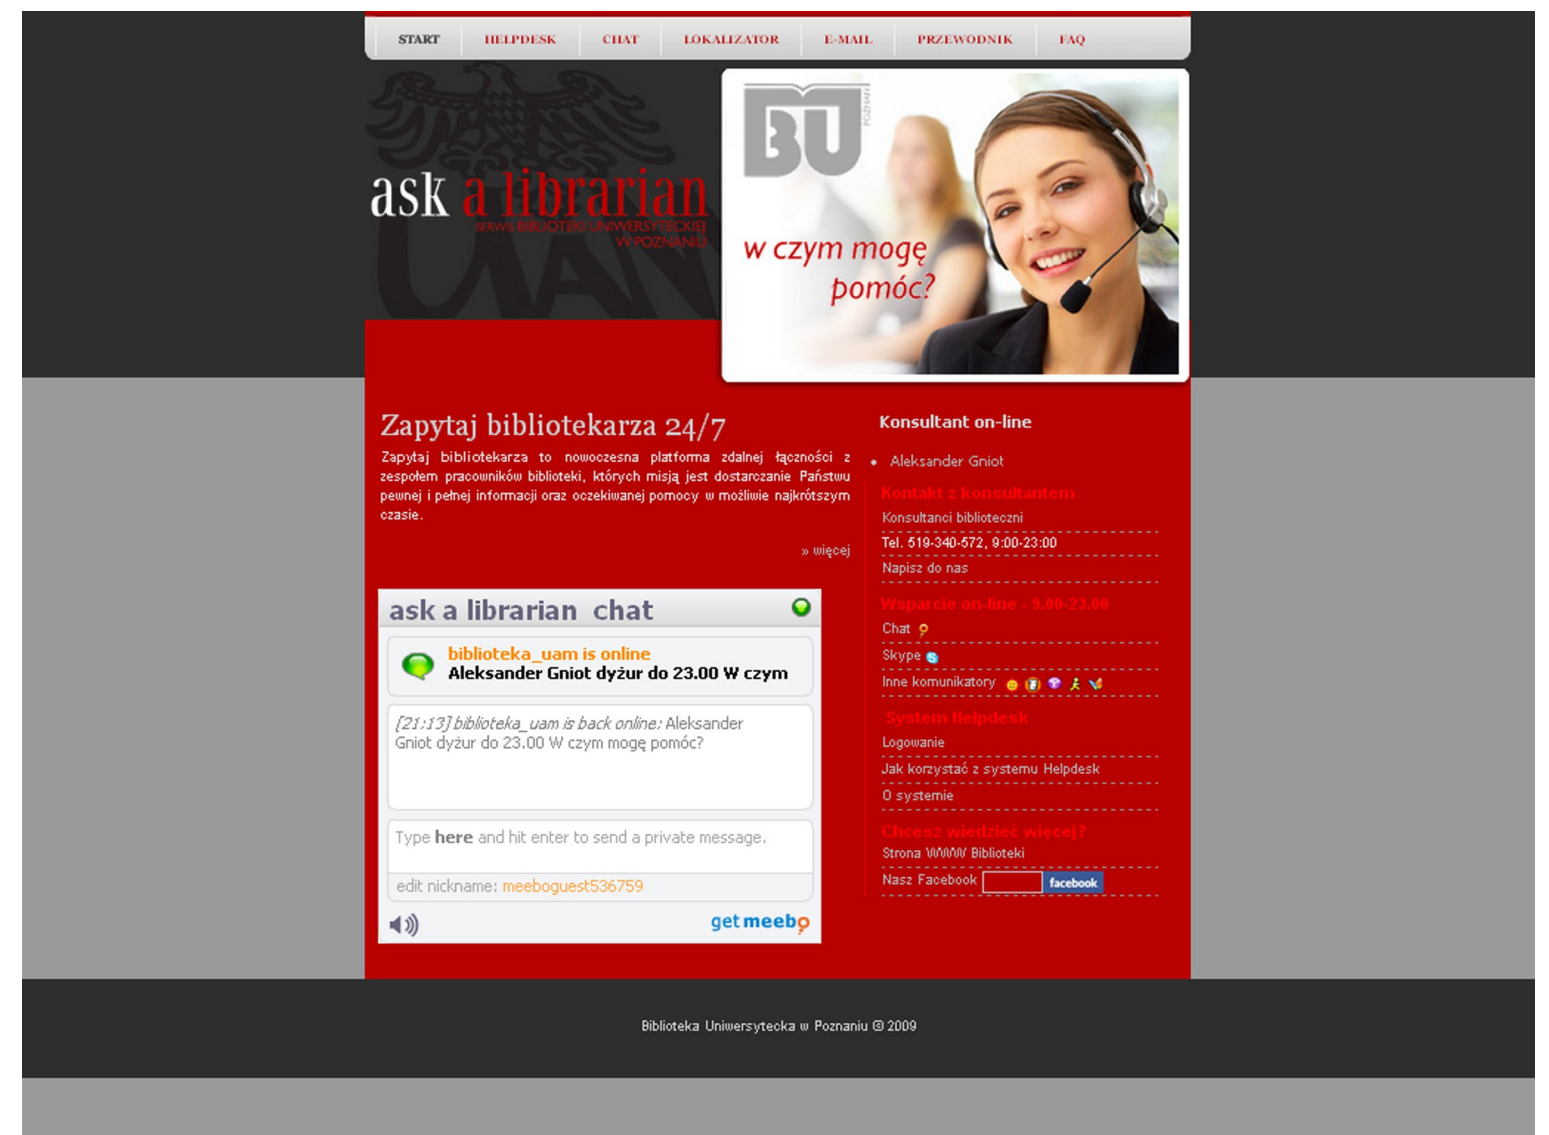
START HELPDESK CHAT LOKALIZATOR E-MAIL PRZEWODNIK FAQ

ask a librarian
SERWIS BIBLIOTEKI UNIWERSYTECKIEJ W POZNANIU

BU POZNAŃ

w czym mogę pomóc?

Zapytaj bibliotekarza 24/7

Zapytaj bibliotekarza to nowoczesna platforma zdalnej łączności z zespołem pracowników biblioteki, których misją jest dostarczanie Państwu pewnej i pełnej informacji oraz oczekiwanej pomocy w możliwie najkrótszym czasie.

» więcej

ask a librarian chat

biblioteka_uam is online
Aleksander Gniot dyżur do 23.00 W czym

[21:13] biblioteka_uam is back online: Aleksander Gniot dyżur do 23.00 W czym mogę pomóc?

Type here and hit enter to send a private message.

edit nickname: meeboguest536759

get meebo

Konsultant on-line

• Aleksander Gniot

Kontakt z konsultantem
Konsultanci biblioteczni
Tel. 519-340-572, 9:00-23:00
Napisz do nas

Wsparcie on-line - 9.00-23.00
Chat
Skype
Inne komunikatory

System Helpdesk
Logowanie
Jak korzystać z systemu Helpdesk
O systemie

Chcesz wiedzieć więcej?
Strona WWW Biblioteki
Nasz Facebook facebook

Biblioteka Uniwersytecka w Poznaniu © 2009